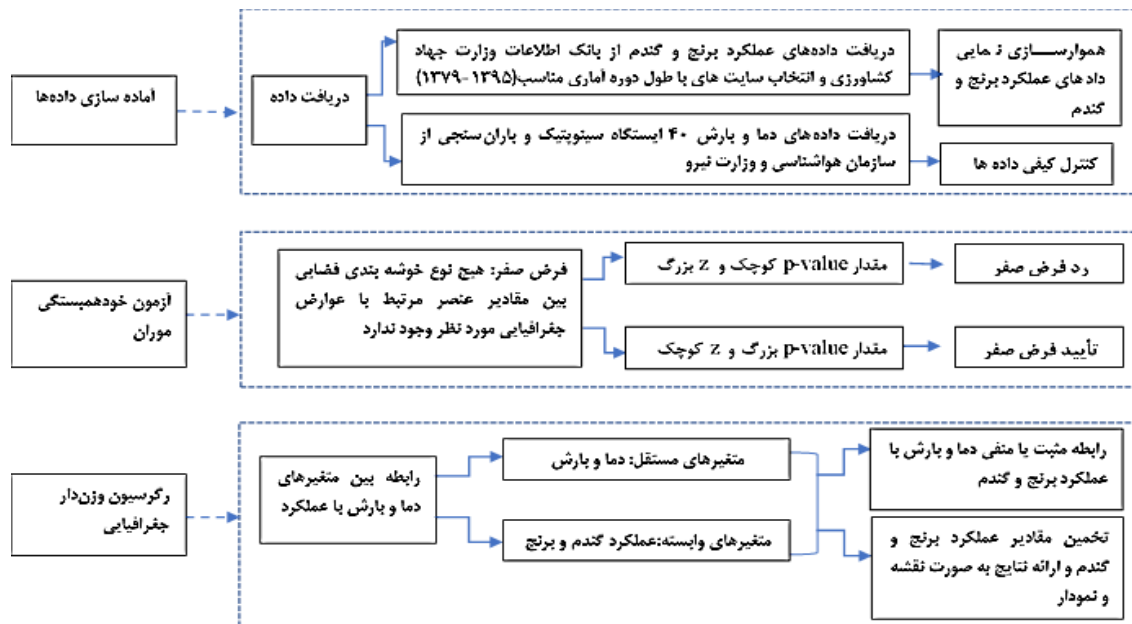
آماده سازی داده‌ها

دریافت داده

دریافت داده‌های عملکرد برنج و گندم از بانک اطلاعات وزارت جهاد کشاورزی و انتخاب سایت های با طول دوره آماری مناسب(۱۳۹۵-۱۳۷۹)

هموارســـازی نـ مایی داد های عملکرد برنج و گندم

دریافت داده‌های دما و بارش ۴۰ ایستگاه سینوپتیک و باران‌سنجی از سازمان هواشناسی و وزارت نیرو

کنترل کیفی داده ها

آزمون خودهمبستگی موران

فرض صفر: هیچ نوع خوشه بندی فضایی بین مقادیر عنصر مرتبط با عوارض جغرافیایی مورد نظر وجود ندارد

مقدار p-value کوچک و z بزرگ

رد فرض صفر

مقدار p-value بزرگ و z کوچک

تأیید فرض صفر

رگرسیون وزن‌دار جغرافیایی

رابطه بین متغیرهای دما و بارش با عملکرد

متغیرهای مستقل: دما و بارش

متغیرهای وابسته:عملکرد گندم و برنج

رابطه مثبت یا منفی دما و بارش با عملکرد برنج و گندم

تخمین مقادیر عملکرد برنج و گندم و ارائه نتایج به صورت نقشه و نمودار